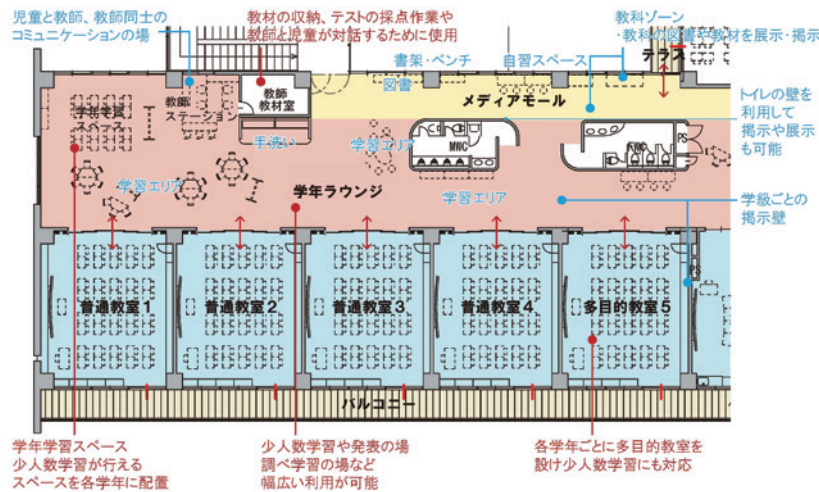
児童と教師、教師同士の
コミュニケーションの場

教材の収納、テストの採点作業や
教師と児童が対話するために使用

教科ゾーン
・教科の図書や教材を展示・掲示

書架・ベンチ

自習スペース

テラス

図書

メディアモール

トイレの壁を
利用して
掲示や展示
も可能

教師
ステーション

教師
教材室

学年学習
スペース

手洗い

学習エリア

MWC

PS

学習エリア

学年ラウンジ

学習エリア

学級ごとの
掲示壁

普通教室1

普通教室2

普通教室3

普通教室4

多目的教室5

バルコニー

学年学習スペース
少人数学習が行える
スペースを各学年に配置

少人数学習や発表の場
調べ学習の場など
幅広い利用が可能

各学年ごとに多目的教室を
設け少人数学習にも対応